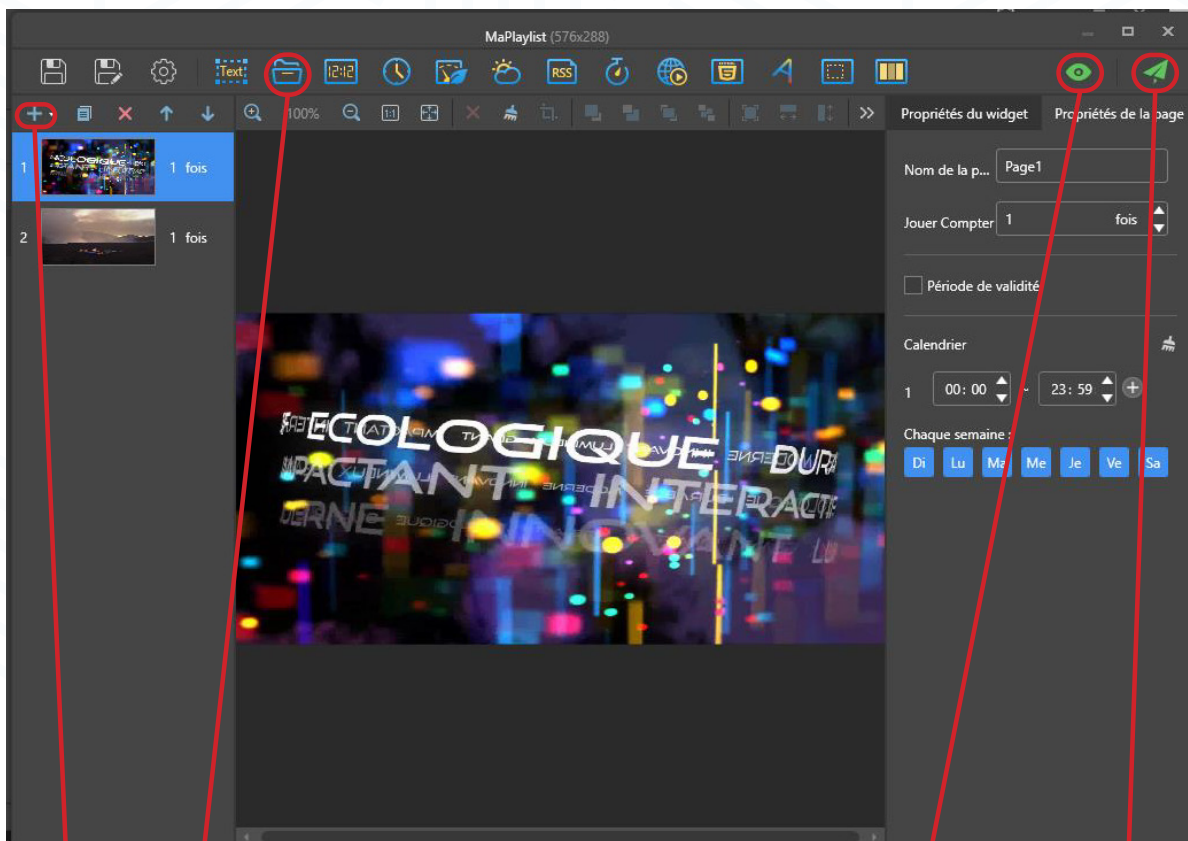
MaPlaylist (576x288)

Text

12:12

RSS

100%

1:1

Propriétés du widget

Propriétés de la page

1 1 fois

2 1 fois

Nom de la p... Page1

Jouer Compter 1 fois

Période de validité

Calendrier

1 00: 00 ~ 23: 59

Chaque semaine :

Di Lu Ma Me Je Ve Sa

ECOLOGIQUE DURA
IMPACTANT INTERACTI
INNOVANT